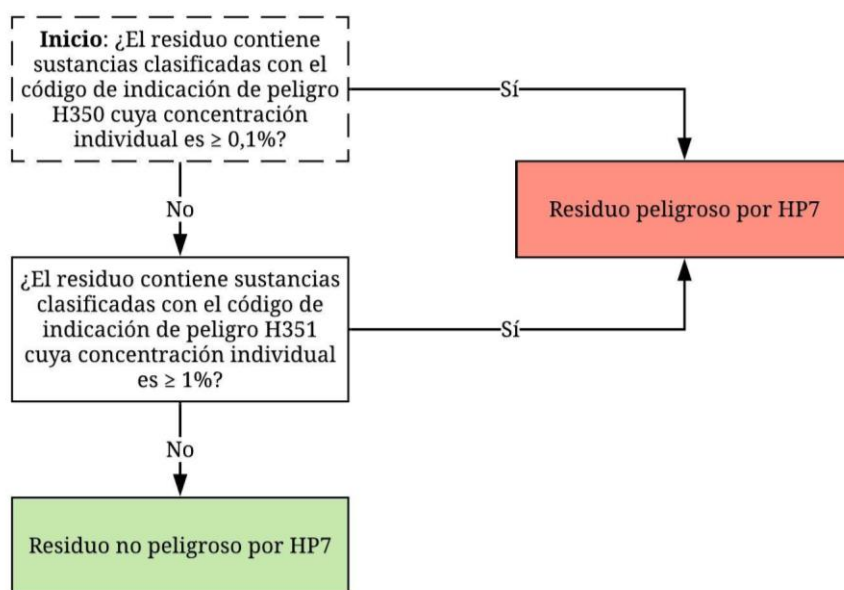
**Inicio**: ¿El residuo contiene sustancias clasificadas con el código de indicación de peligro H350 cuya concentración individual es $\geq$ 0,1%?

Sí

Residuo peligroso por HP7

No

¿El residuo contiene sustancias clasificadas con el código de indicación de peligro H351 cuya concentración individual es $\geq$ 1%?

Sí

No

Residuo no peligroso por HP7